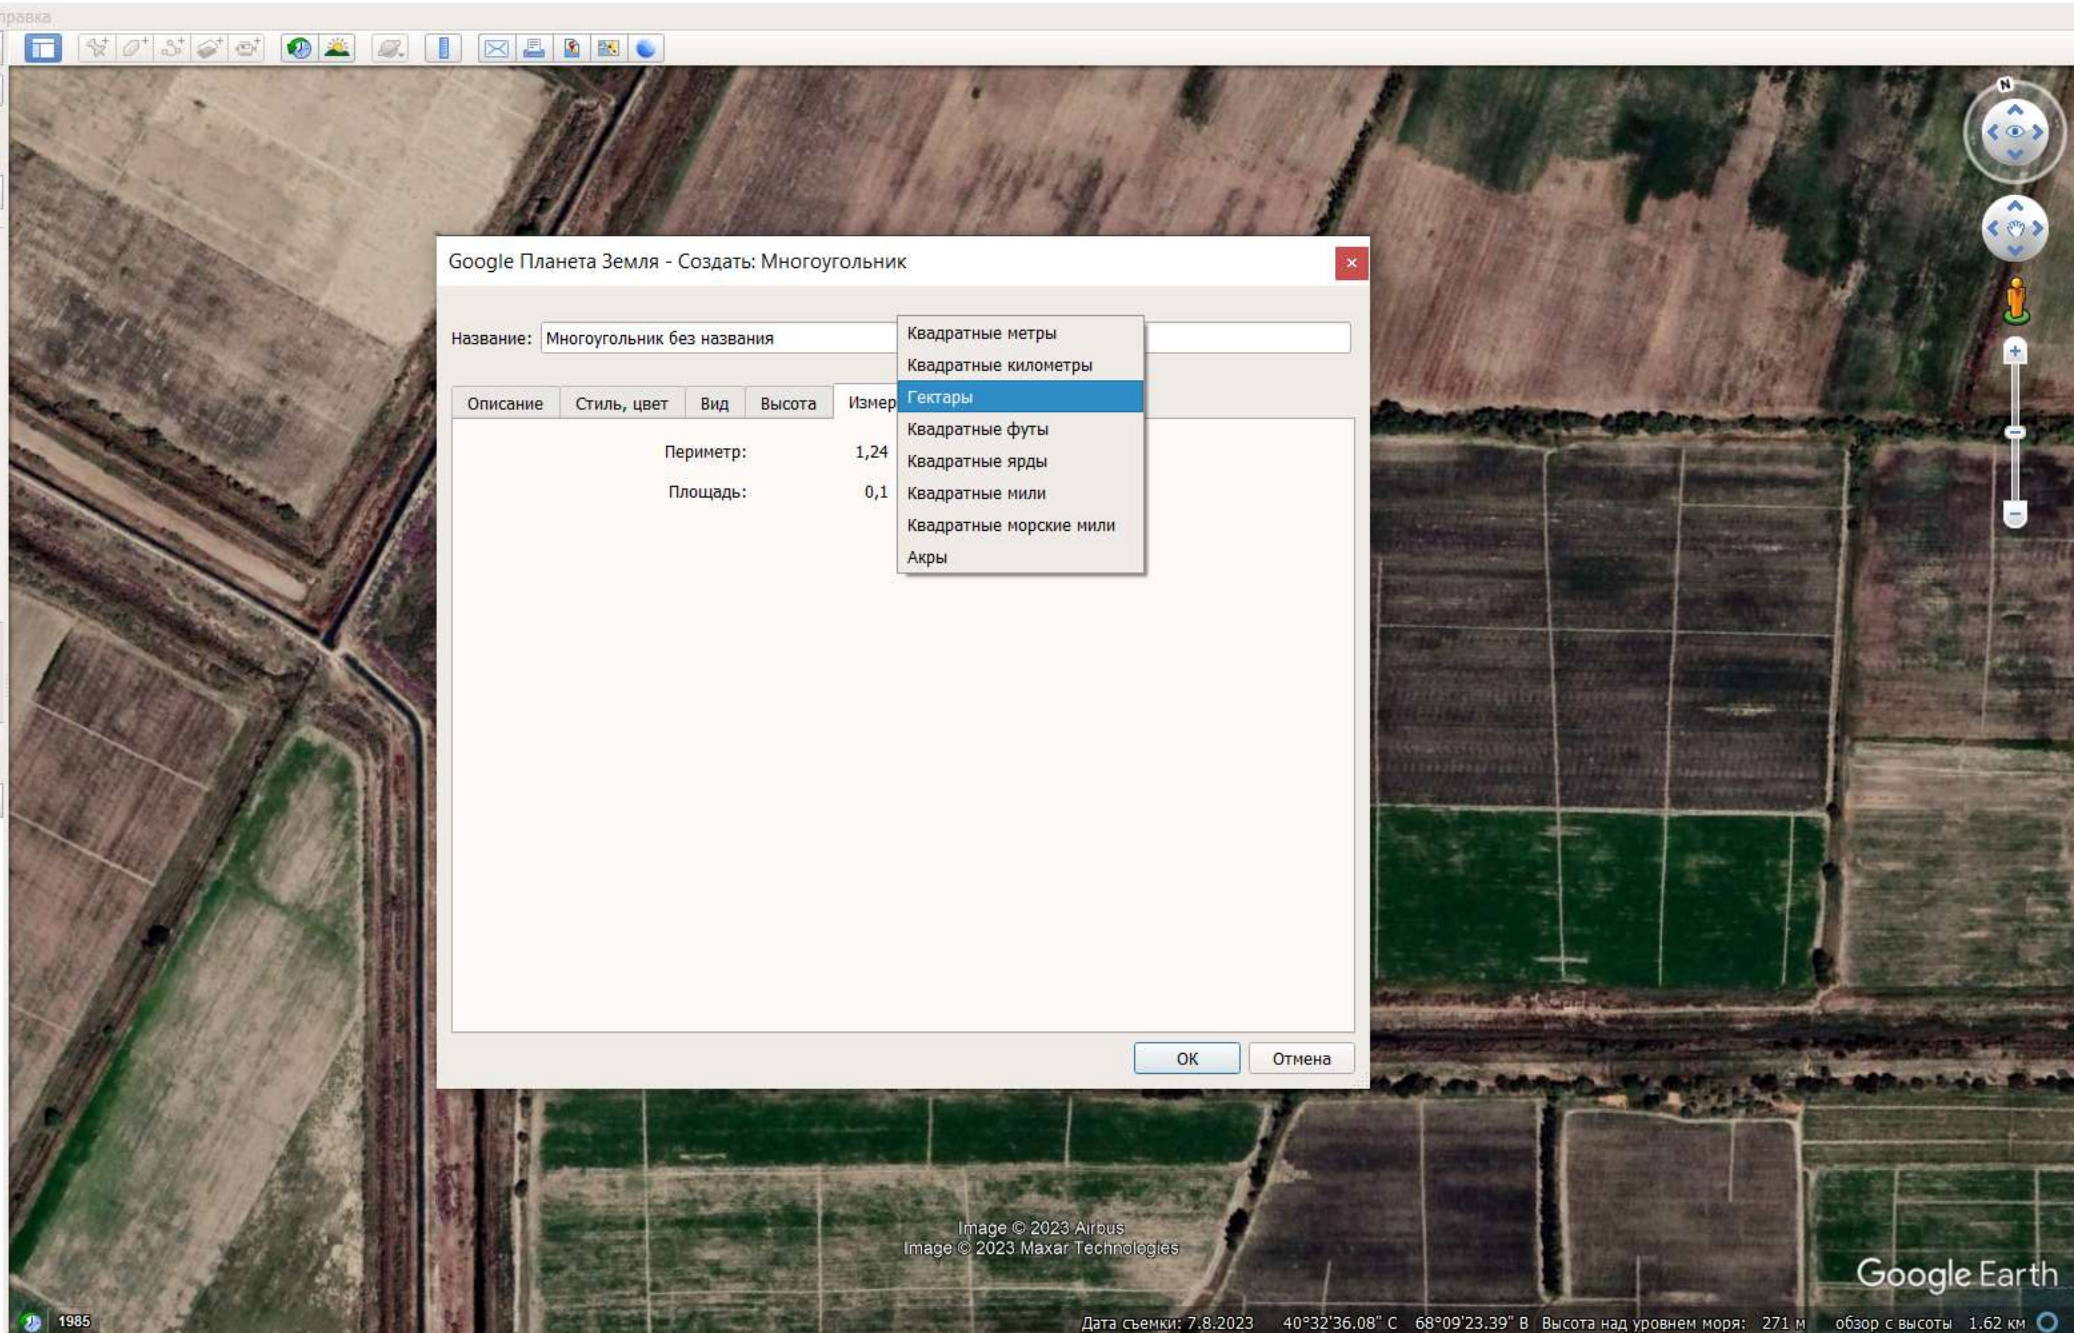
правка

Google Планета Земля - Создать: Многоугольник

Название: Многоугольник без названия

Описание | Стиль, цвет | Вид | Высота | Измер

Периметр: 1,24

Площадь: 0,1

Квадратные метры
Квадратные километры
Гектары
Квадратные футы
Квадратные ярды
Квадратные мили
Квадратные морские мили
Акры

OK | Отмена

N

Image © 2023 Airbus
Image © 2023 Maxar Technologies

Google Earth

1985

Дата съемки: 7.8.2023 40°32'36.08" С 68°09'23.39" В Высота над уровнем моря: 271 м обзор с высоты 1.62 км